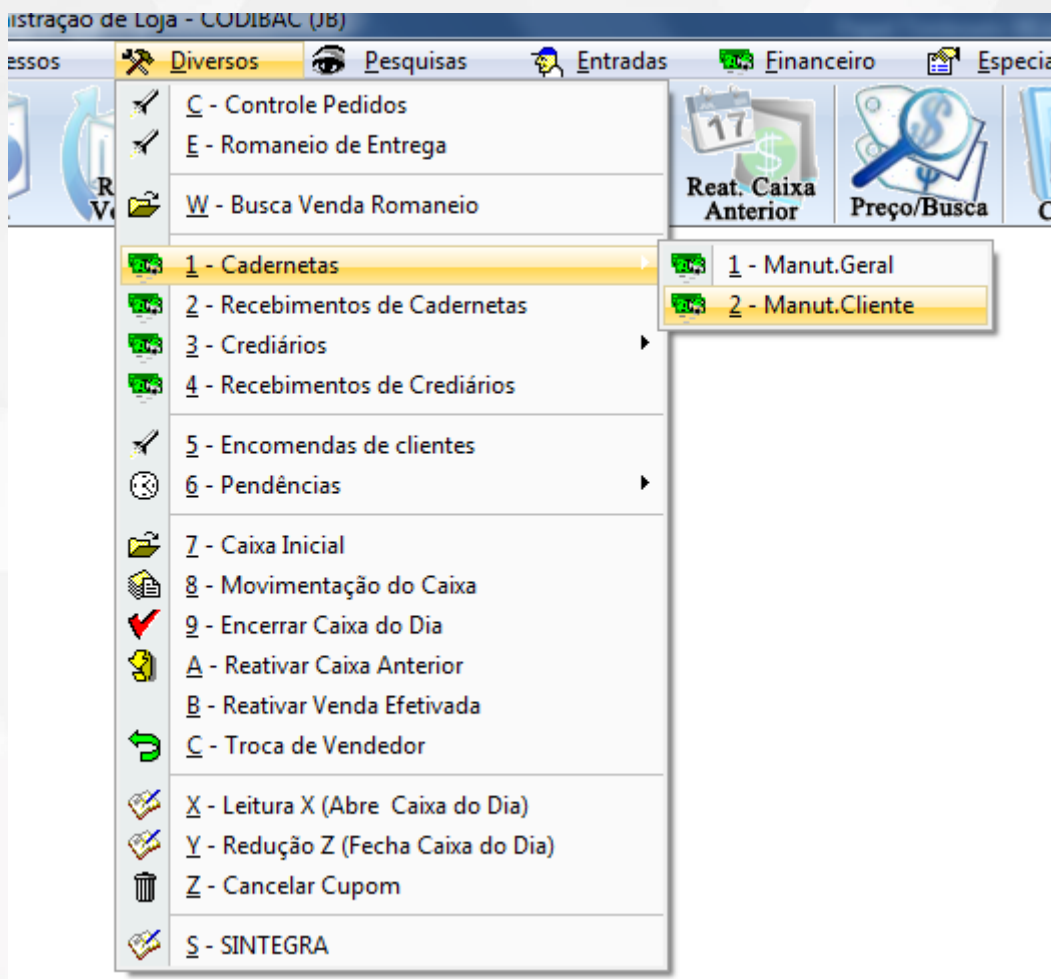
istração de Loja - CODIBAC (JB)

essos Diversos Pesquisas Entradas Financeiro Especia

R Ve

17

Reat. Caixa Anterior

Preço/Busca

C

C - Controle Pedidos
E - Romaneio de Entrega
W - Busca Venda Romaneio
1 - Cadernetas
2 - Recebimentos de Cadernetas
3 - Crediários
4 - Recebimentos de Crediários
5 - Encomendas de clientes
6 - Pendências
7 - Caixa Inicial
8 - Movimentação do Caixa
9 - Encerrar Caixa do Dia
A - Reativar Caixa Anterior
B - Reativar Venda Efetivada
C - Troca de Vendedor
X - Leitura X (Abre Caixa do Dia)
Y - Redução Z (Fecha Caixa do Dia)
Z - Cancelar Cupom
S - SINTEGRA

1 - Manut.Geral
2 - Manut.Cliente